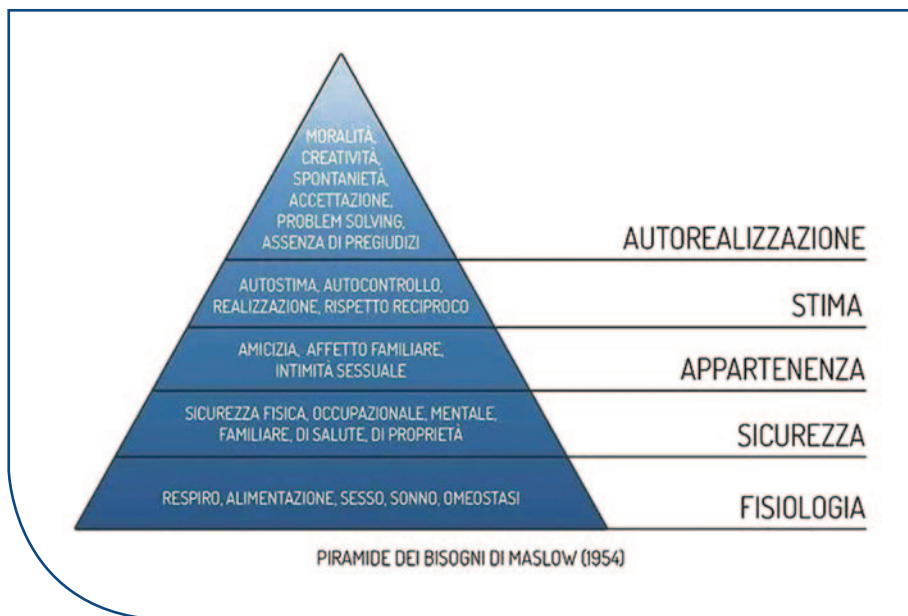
MORALITÀ, CREATIVITÀ, SPONTANIETÀ, ACCETTAZIONE, PROBLEM SOLVING, ASSENZA DI PREGIUDIZI

AUTOREALIZZAZIONE

AUTOSTIMA, AUTOCONTROLLO, REALIZZAZIONE, RISPETTO RECIPROCO

STIMA

AMICIZIA, AFFETTO FAMILIARE, INTIMITÀ SESSUALE

APPARTENENZA

SICUREZZA FISICA, OCCUPAZIONALE, MENTALE, FAMILIARE, DI SALUTE, DI PROPRIETÀ

SICUREZZA

RESPIRO, ALIMENTAZIONE, SESSO, SONNO, OMEOSTASI

FISIOLOGIA

PIRAMIDE DEI BISOGNI DI MASLOW (1954)